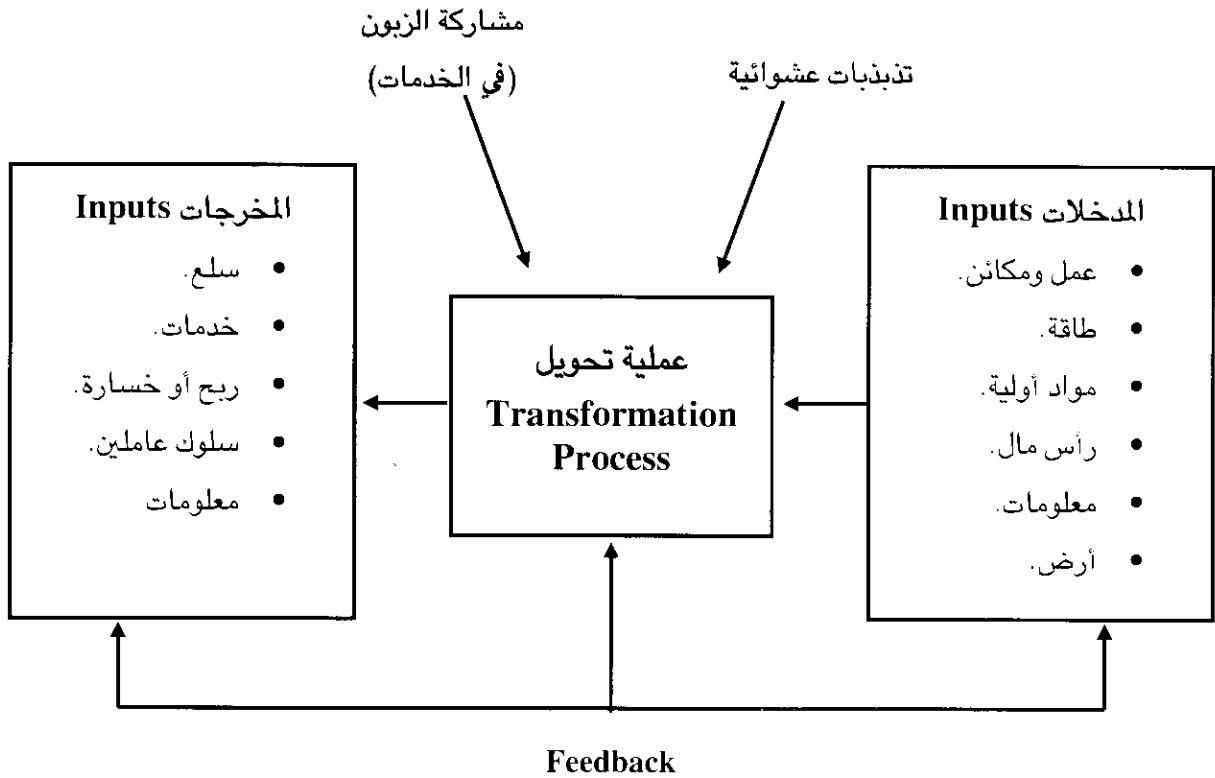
مشاركة الزبون
(في الخدمات)

تذبذبات عشوائية

المدخلات Inputs
- عمل ومكائن.
- طاقة.
- مواد أولية.
- رأس مال.
- معلومات.
- أرض.

عملية تحويل
Transformation Process

المخرجات Inputs
- سلع.
- خدمات.
- ربح أو خسارة.
- سلوك عاملين.
- معلومات

Feedback